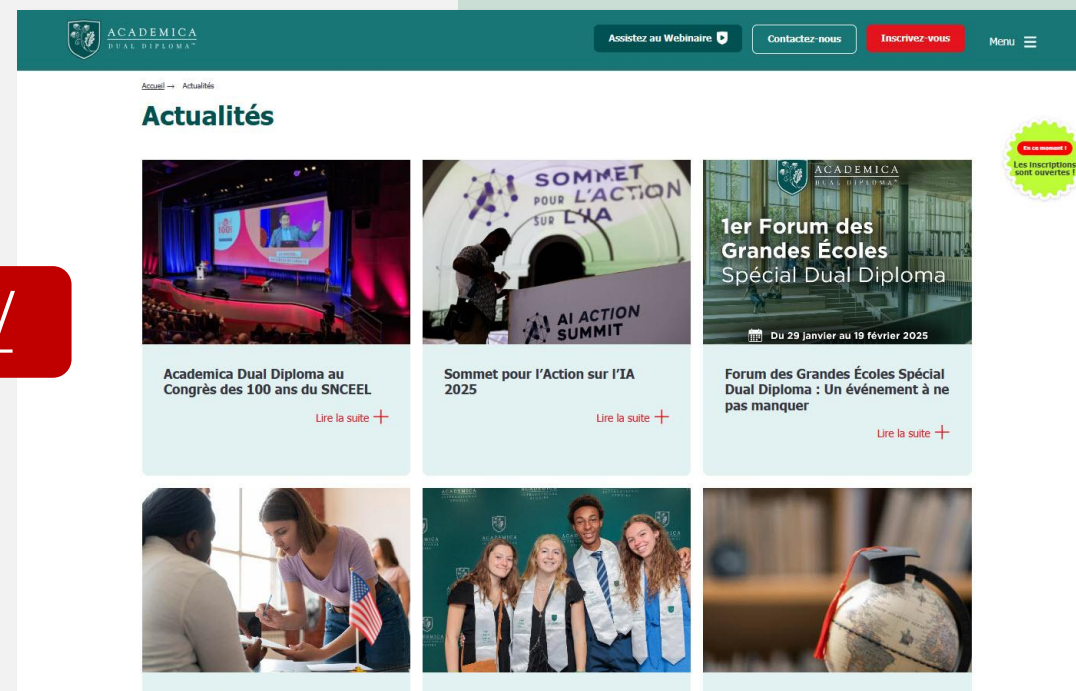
ACADEMICA
DUAL DIPLOMA™

Assistez au Webinaire

Contactez-nous

Inscrivez-vous

Menu

Accueil → Actualités

Actualités

En ce moment !
Les inscriptions sont ouvertes !

100!

SOMMET POUR L'ACTION SUR L'IA

AI ACTION SUMMIT

ACADEMICA
DUAL DIPLOMA™

1er Forum des Grandes Écoles Spécial Dual Diploma

Du 29 janvier au 19 février 2025

Academica Dual Diploma au Congrès des 100 ans du SNCEEL

Lire la suite +

Sommet pour l'Action sur l'IA 2025

Lire la suite +

Forum des Grandes Écoles Spécial Dual Diploma : Un événement à ne pas manquer

Lire la suite +

ACADEMICA

ACADEMICA